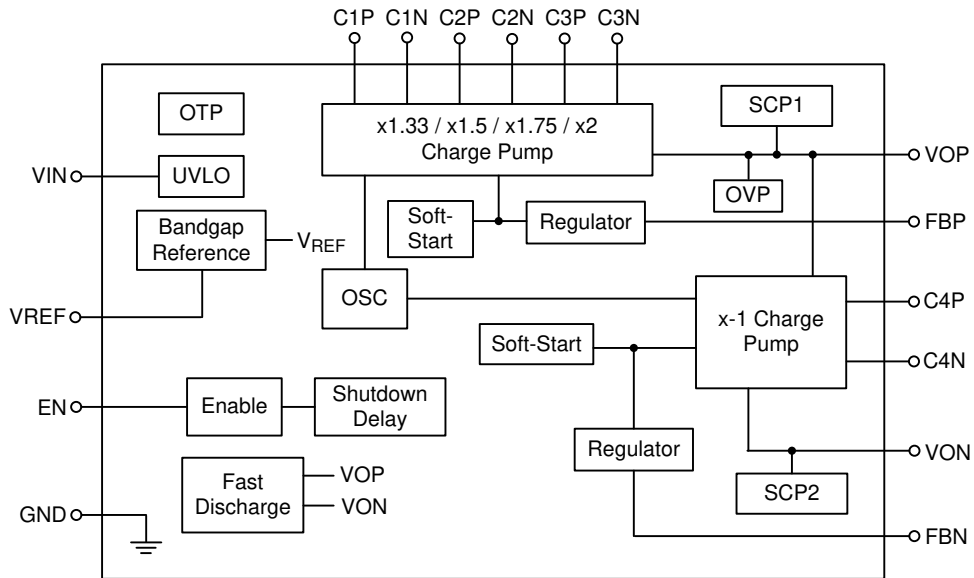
C1P C1N C2P C2N C3P C3N

OTP

x1.33 / x1.5 / x1.75 / x2
Charge Pump

SCP1

VOP

VIN

UVLO

OVP

Soft-Start

Regulator

FBP

Bandgap Reference

$V_{REF}$

VREF

OSC

x-1 Charge Pump

C4P

C4N

Soft-Start

EN

Enable

Shutdown Delay

Regulator

VON

Fast Discharge

VOP

VON

SCP2

GND

FBN